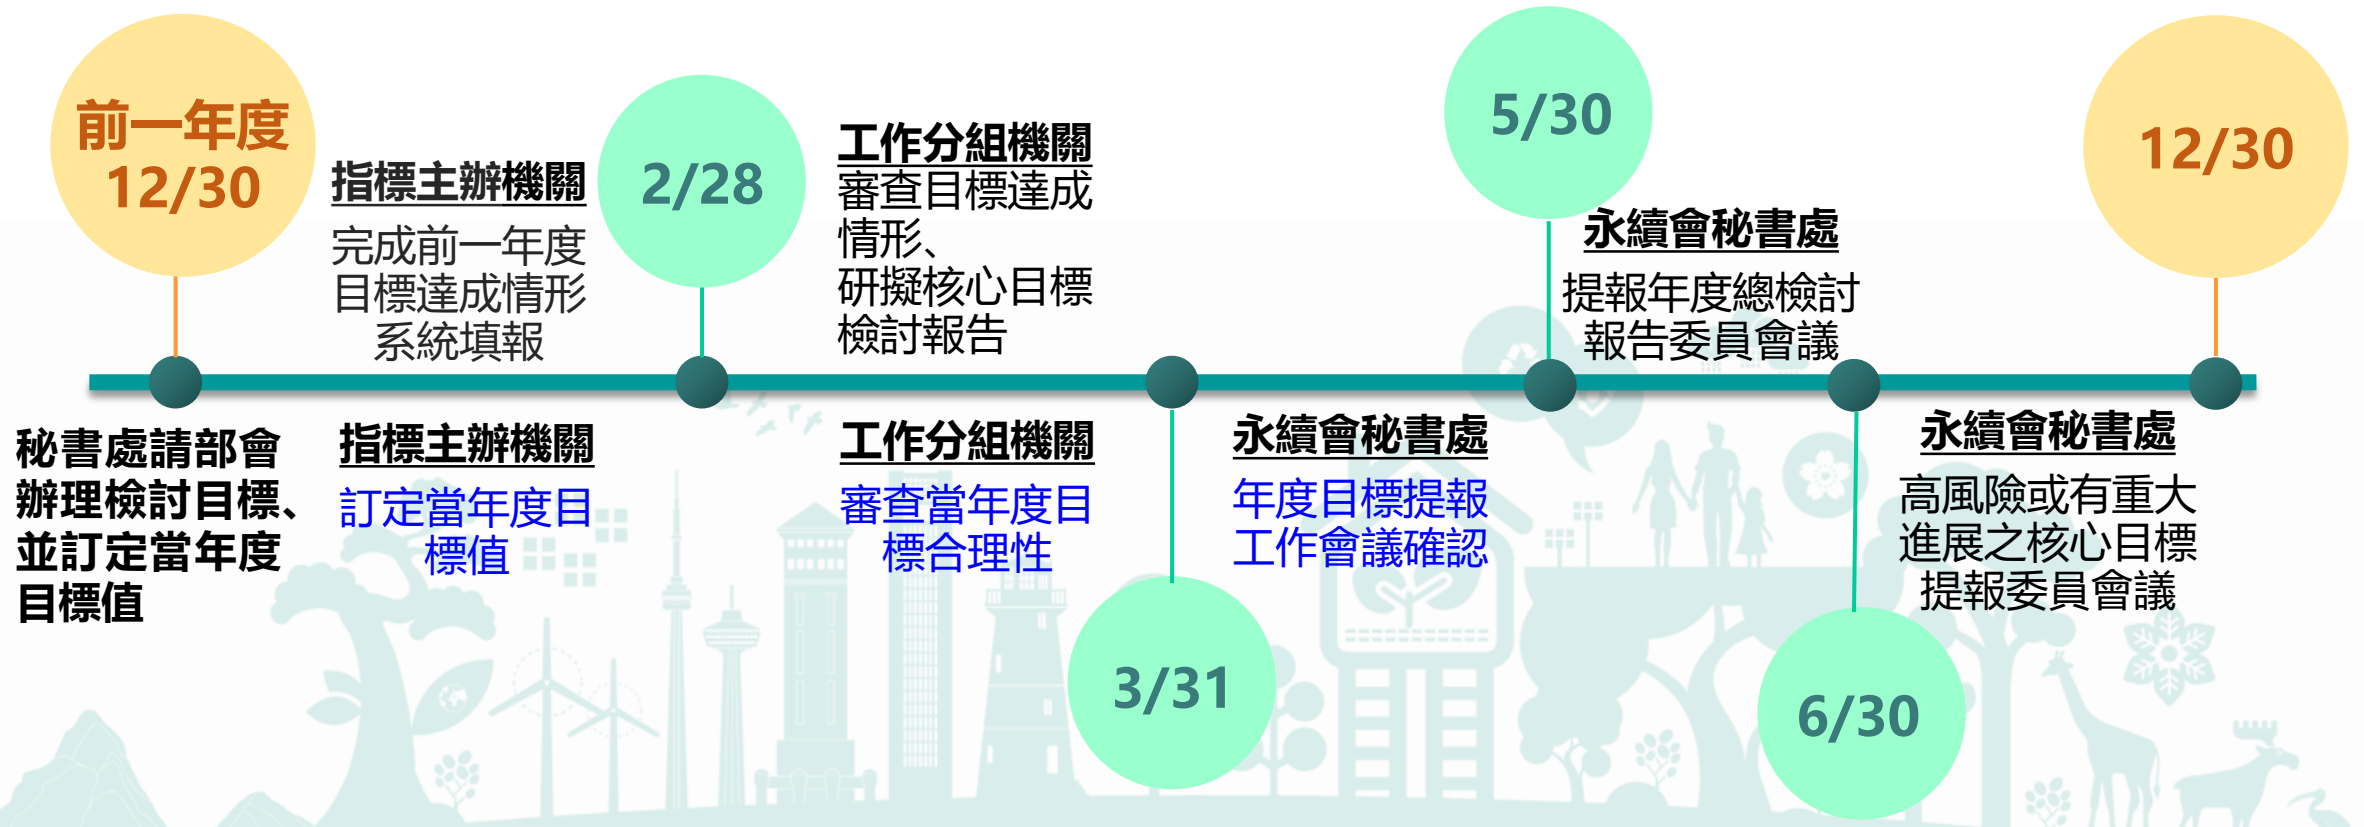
前一年度
12/30

秘書處請部會辦理檢討目標、並訂定當年度目標值

指標主辦機關
完成前一年度目標達成情形系統填報

指標主辦機關
訂定當年度目標值

2/28

工作分組機關
審查目標達成情形、研擬核心目標檢討報告

工作分組機關
審查當年度目標合理性

3/31

永續會秘書處
年度目標提報工作會議確認

5/30

永續會秘書處
提報年度總檢討報告委員會議

6/30

永續會秘書處
高風險或有重大進展之核心目標提報委員會議

12/30